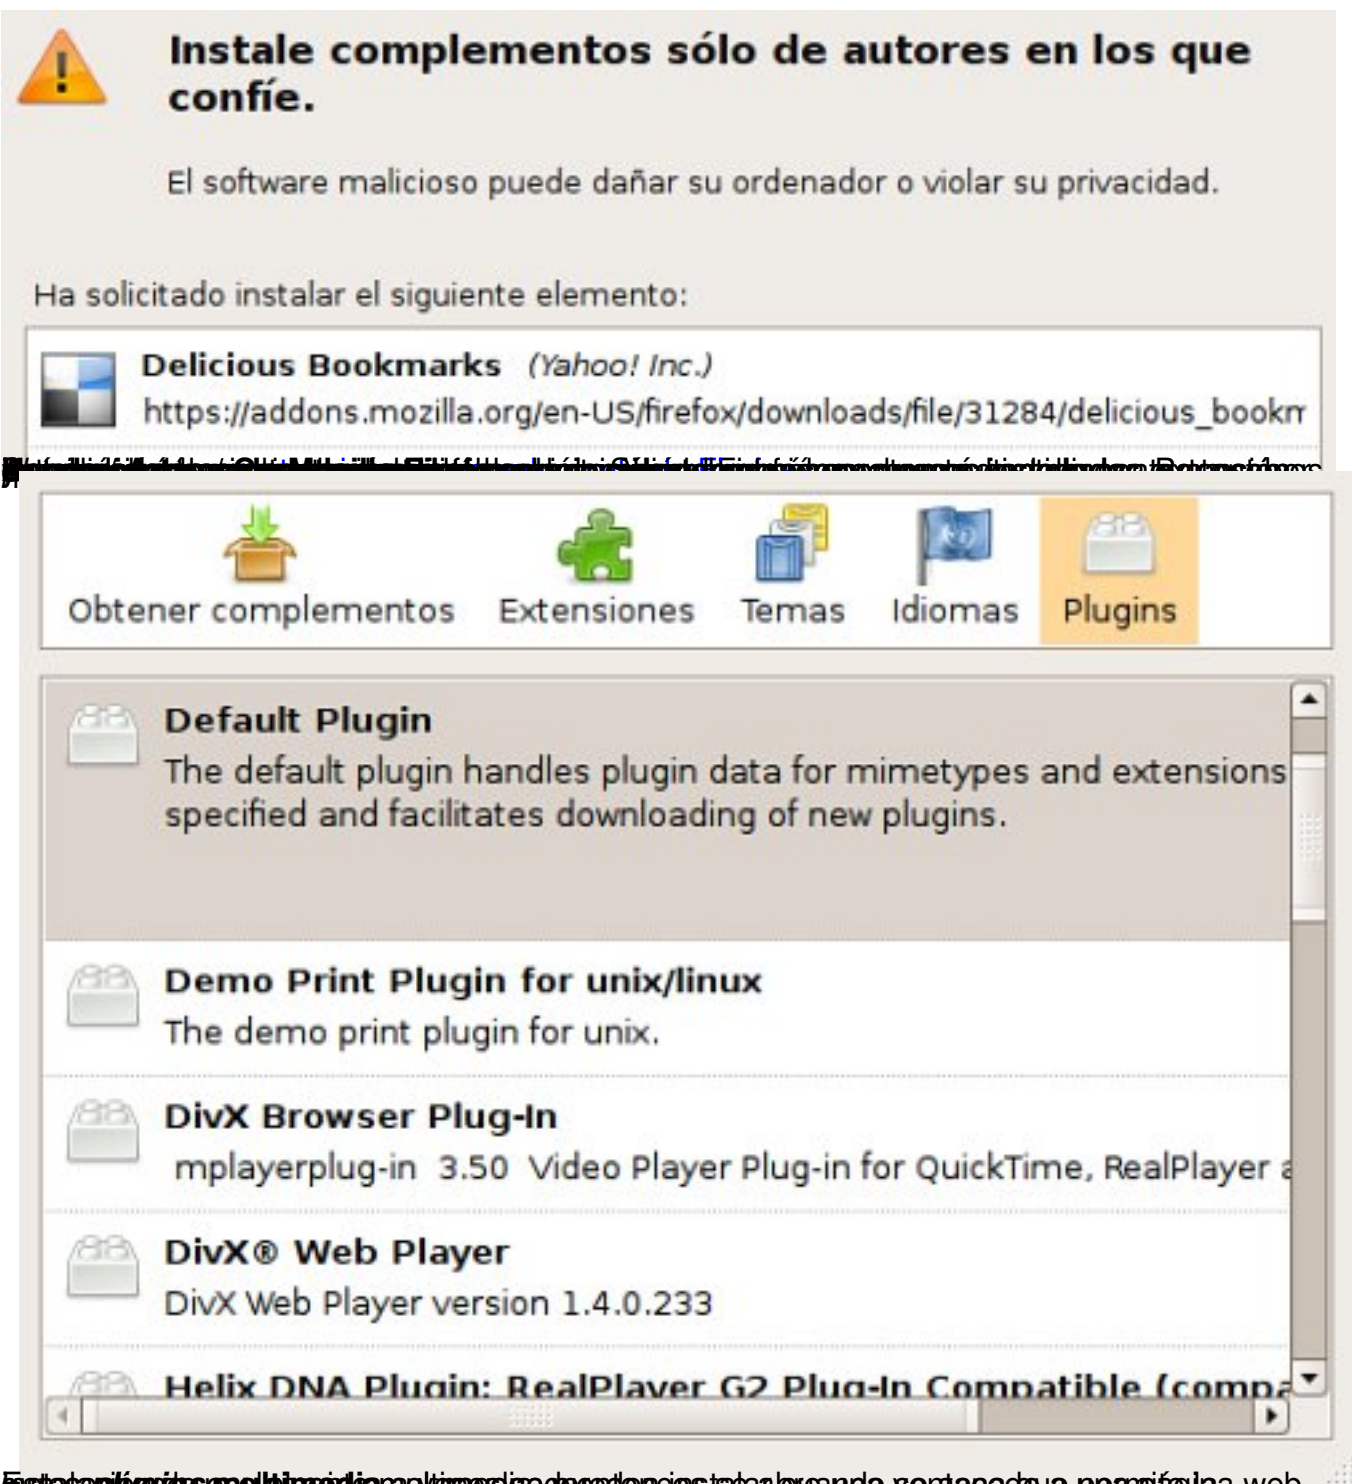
Instale complementos sólo de autores en los que confíe.

El software malicioso puede dañar su ordenador o violar su privacidad.

Ha solicitado instalar el siguiente elemento:

Delicious Bookmarks (Yahoo! Inc.)
https://addons.mozilla.org/en-US/firefox/downloads/file/31284/delicious_bookm

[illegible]

Obtener complementos | Extensiones | Temas | Idiomas | Plugins

Default Plugin
The default plugin handles plugin data for mimetypes and extensions specified and facilitates downloading of new plugins.

Demo Print Plugin for unix/linux
The demo print plugin for unix.

DivX Browser Plug-In
mplayerplug-in 3.50 Video Player Plug-in for QuickTime, RealPlayer a

DivX® Web Player
DivX Web Player version 1.4.0.233

Helix DNA Plugin: RealPlayer G2 Plug-In Compatible (compa

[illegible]